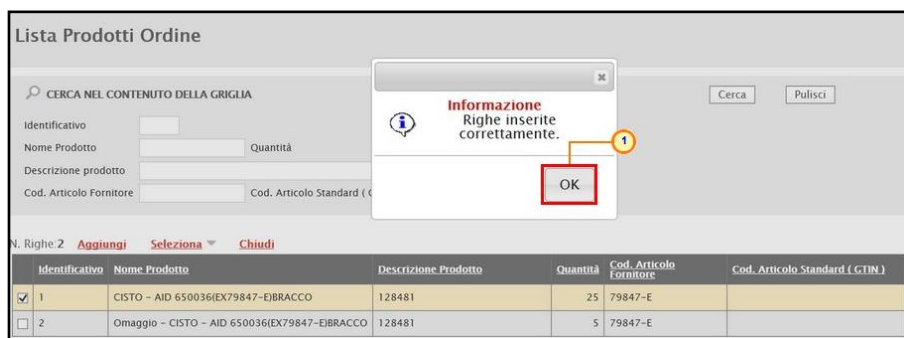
Lista Prodotti Ordine

CERCA NEL CONTENUTO DELLA GRIGLIA

Cerca Pulisci

Identificativo

Nome Prodotto Quantità

Descrizione prodotto

Cod. Articolo Fornitore Cod. Articolo Standard ( G

×

Informazione
Righe inserite correttamente.

1

OK

N. Righe: 2 Aggiungi Seleziona Chiudi

| | Identificativo | Nome Prodotto | Descrizione Prodotto | Quantità | Cod. Articolo Fornitore | Cod. Articolo Standard ( GTIN ) |
|---|---|---|---|---|---|---|
| ☑ | 1 | CISTO - AID 650036(EX79847-E)BRACCO | 128481 | 25 | 79847-E | |
| ☐ | 2 | Omaggio - CISTO - AID 650036(EX79847-E)BRACCO | 128481 | 5 | 79847-E | |